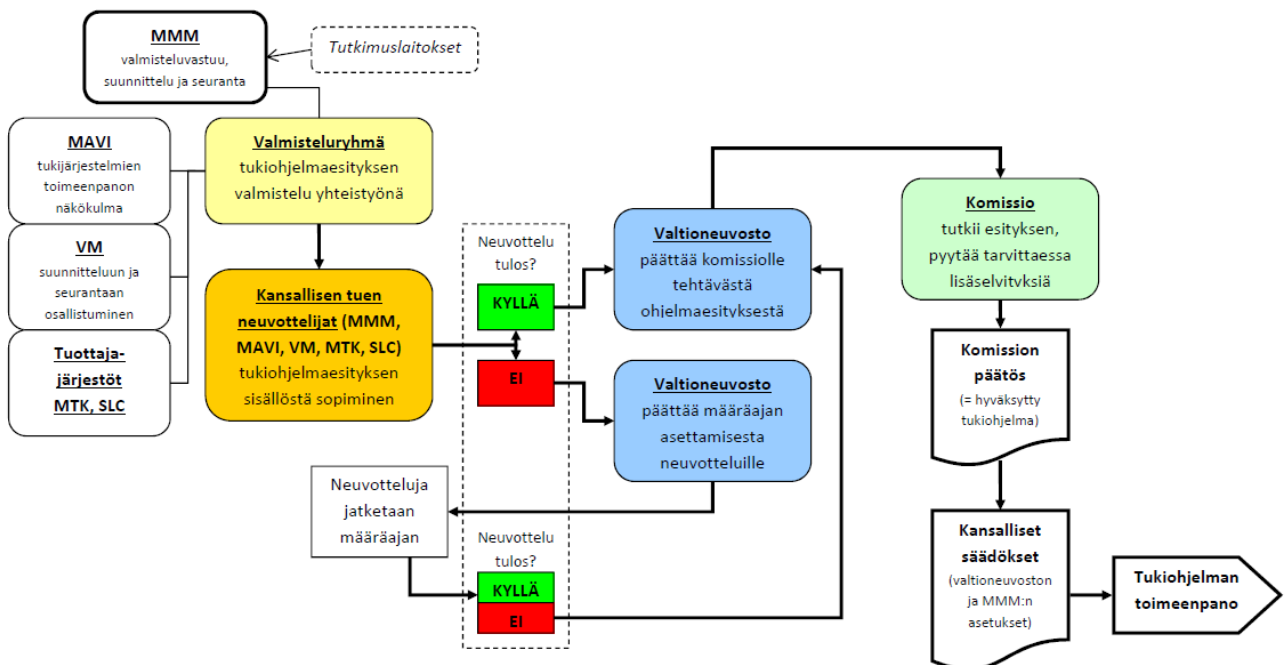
MMM
valmisteluvastuu, suunnittelu ja seuranta

Tutkimuslaitokset

MAVI
tukijärjestelmien toimeenpanon näkökulma

VM
suunnitteluun ja seurantaan osallistuminen

Tuottaja-järjestöt
MTK, SLC

Valmisteluryhmä
tukiohjelmaesityksen valmistelu yhteistyönä

Kansallisen tuen neuvottelijat (MMM, MAVI, VM, MTK, SLC)
tukiohjelmaesityksen sisällöstä sopiminen

Neuvottelu tulos?

KYLLÄ

EI

Valtioneuvosto
päättää komissiolle tehtävästä ohjelmaesityksestä

Valtioneuvosto
päättää määräajan asettamisesta neuvotteluille

Neuvotteluja jatketaan määräajan

Neuvottelu tulos?

KYLLÄ

EI

Komissio
tutkii esityksen, pyytää tarvittaessa lisäselvitvksiä

Komission päätös
(= hyväksytty tukiohjelma)

Kansalliset säädökset
(valtioneuvoston ja MMM:n asetukset)

Tukiohjelman toimeenpano